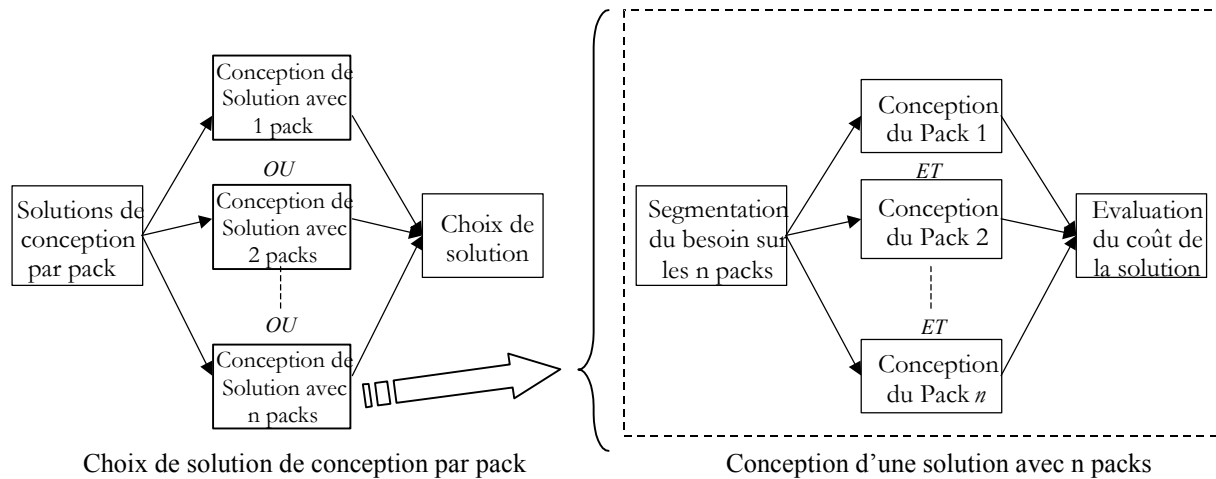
Conception de Solution avec 1 pack

OU

Solutions de conception par pack

Conception de Solution avec 2 packs

Choix de solution

OU

Conception de Solution avec n packs

Choix de solution de conception par pack

Conception du Pack 1

ET

Segmentation du besoin sur les n packs

Conception du Pack 2

Evaluation du coût de la solution

ET

Conception du Pack *n*

Conception d'une solution avec n packs